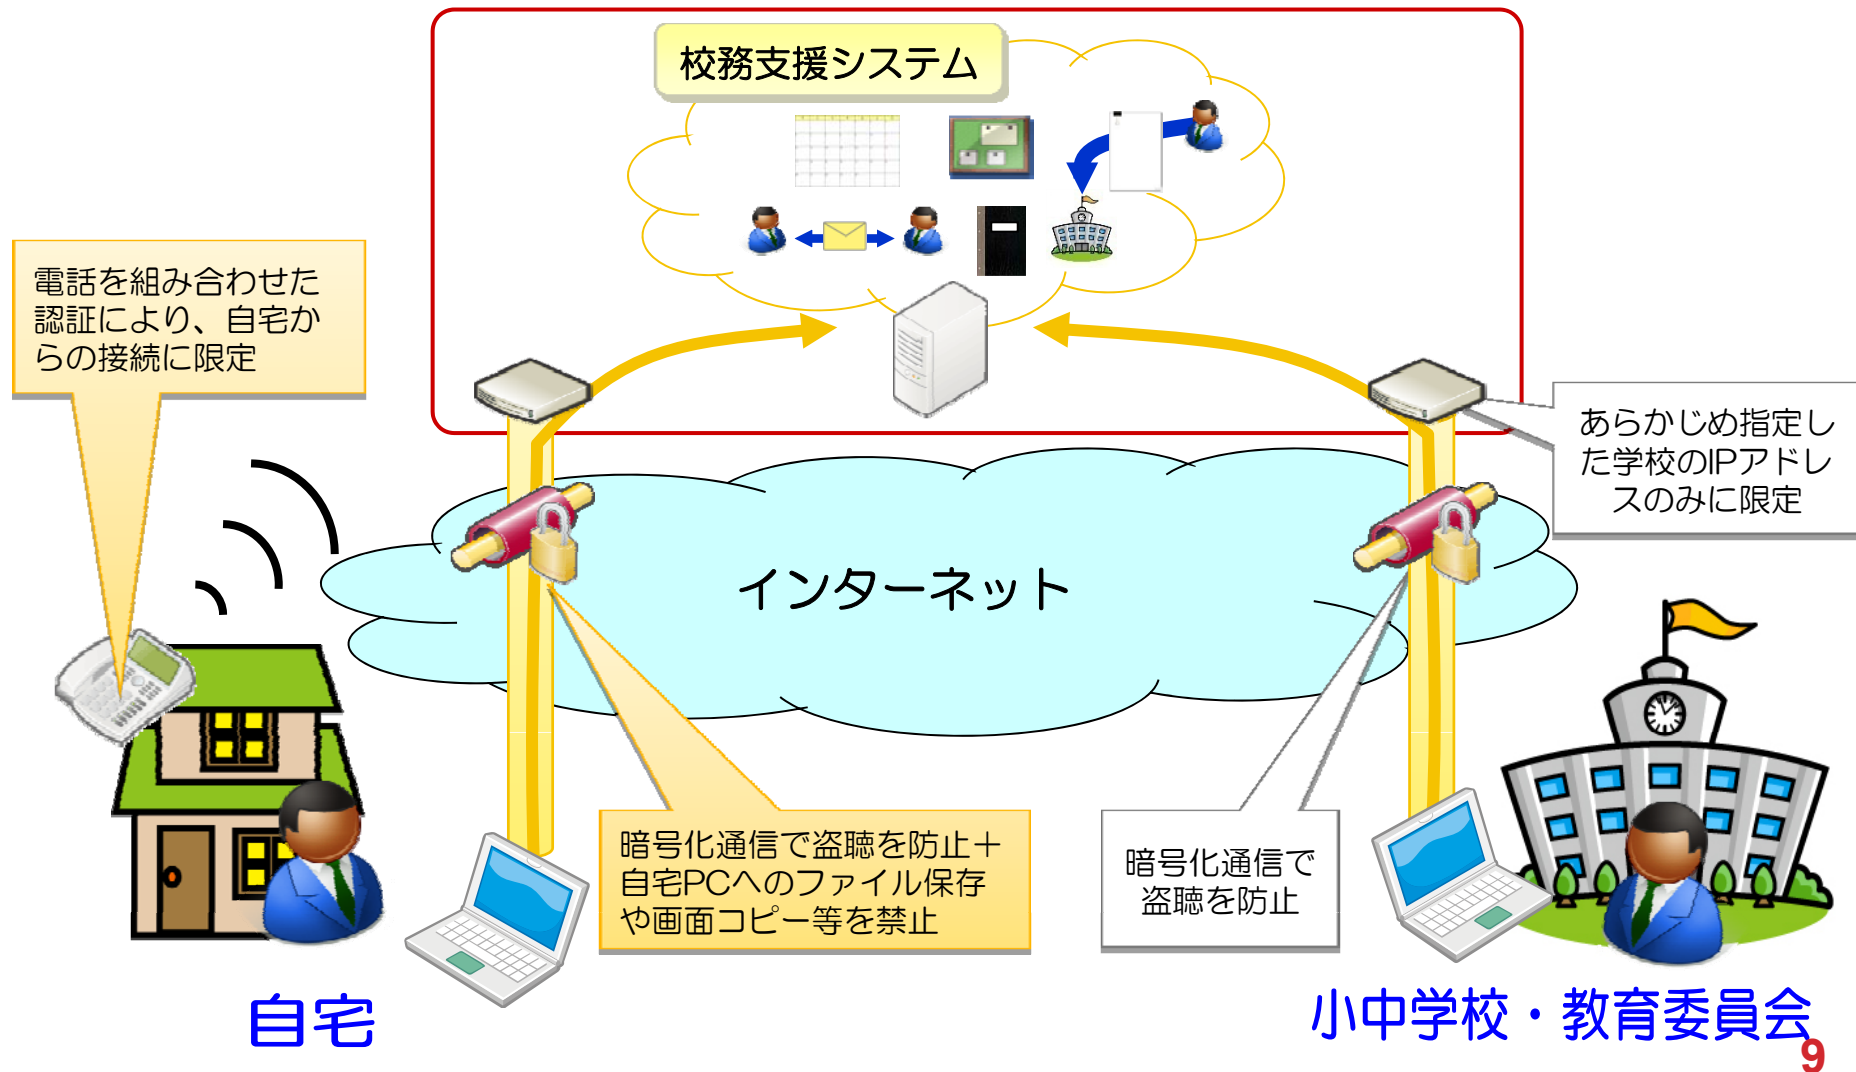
校務支援システム

電話を組み合わせた認証により、自宅からの接続に限定

あらかじめ指定した学校のIPアドレスのみに限定

インターネット

暗号化通信で盗聴を防止＋自宅PCへのファイル保存や画面コピー等を禁止

暗号化通信で盗聴を防止

自宅

小中学校・教育委員会

9